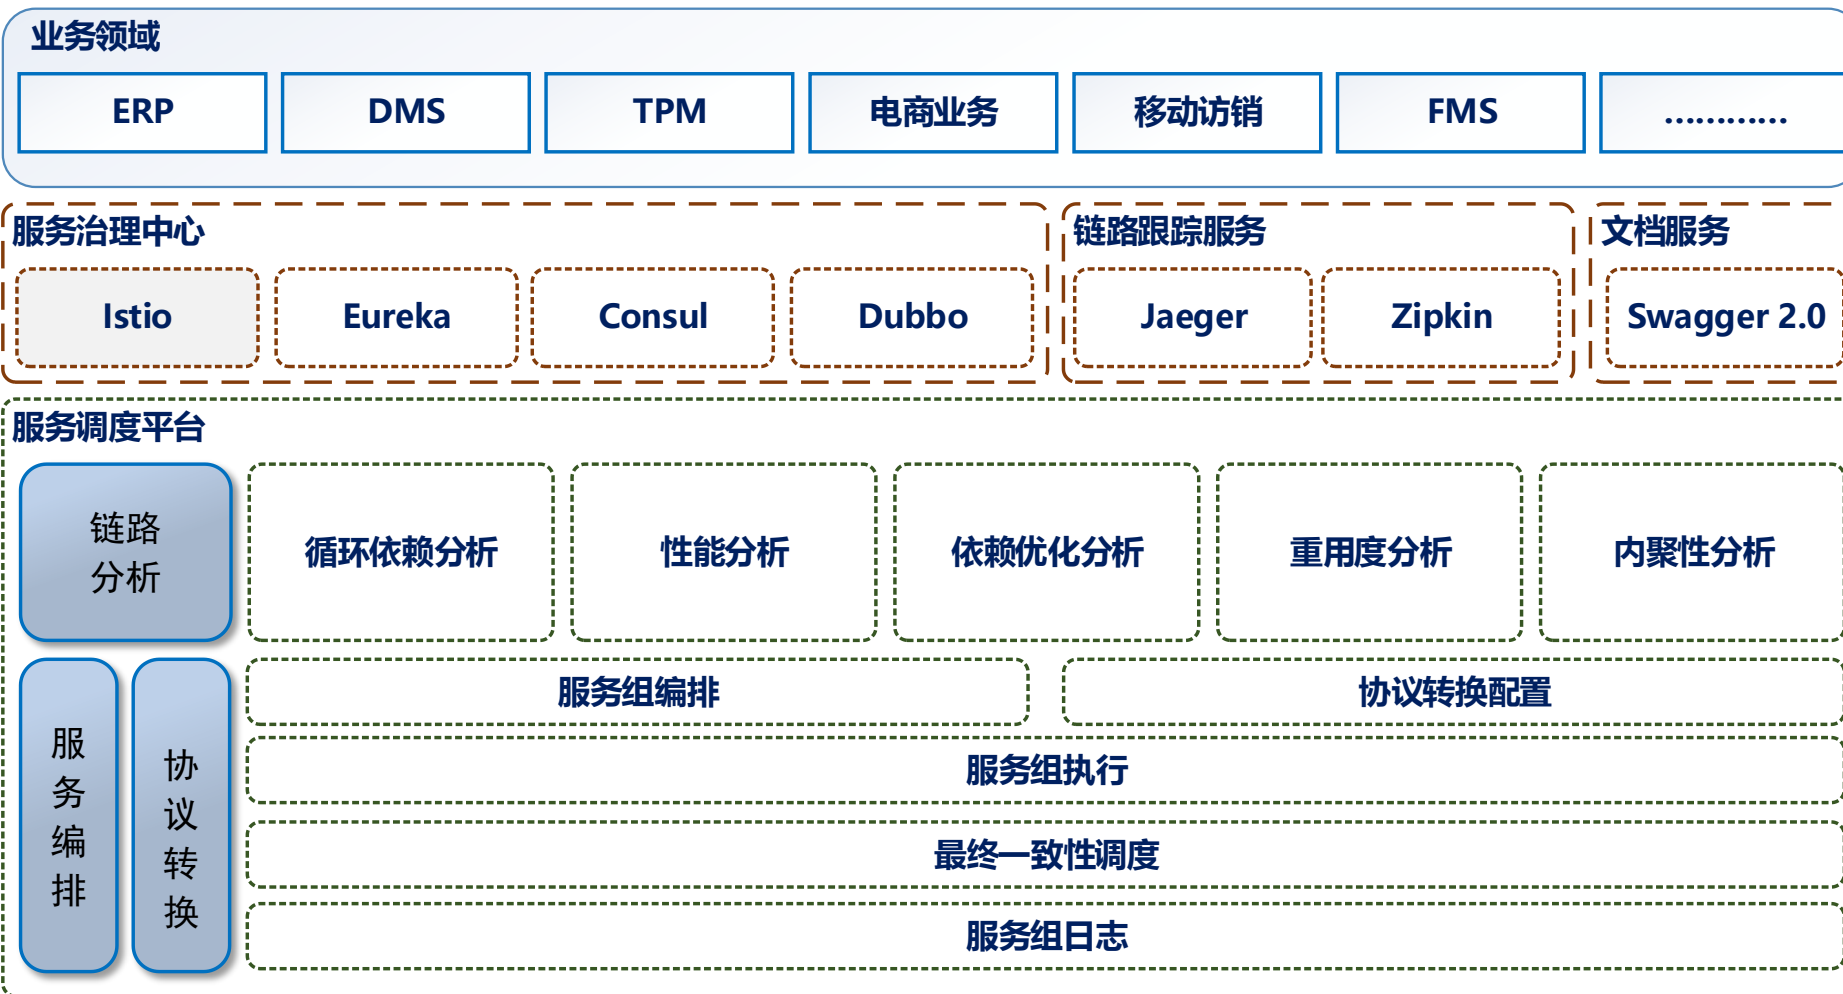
业务领域

ERP

DMS

TPM

电商业务

移动访销

FMS

…………

服务治理中心

Istio

Eureka

Consul

Dubbo

链路跟踪服务

Jaeger

Zipkin

文档服务

Swagger 2.0

服务调度平台

链路分析

循环依赖分析

性能分析

依赖优化分析

重用度分析

内聚性分析

服务编排

协议转换

服务组编排

协议转换配置

服务组执行

最终一致性调度

服务组日志